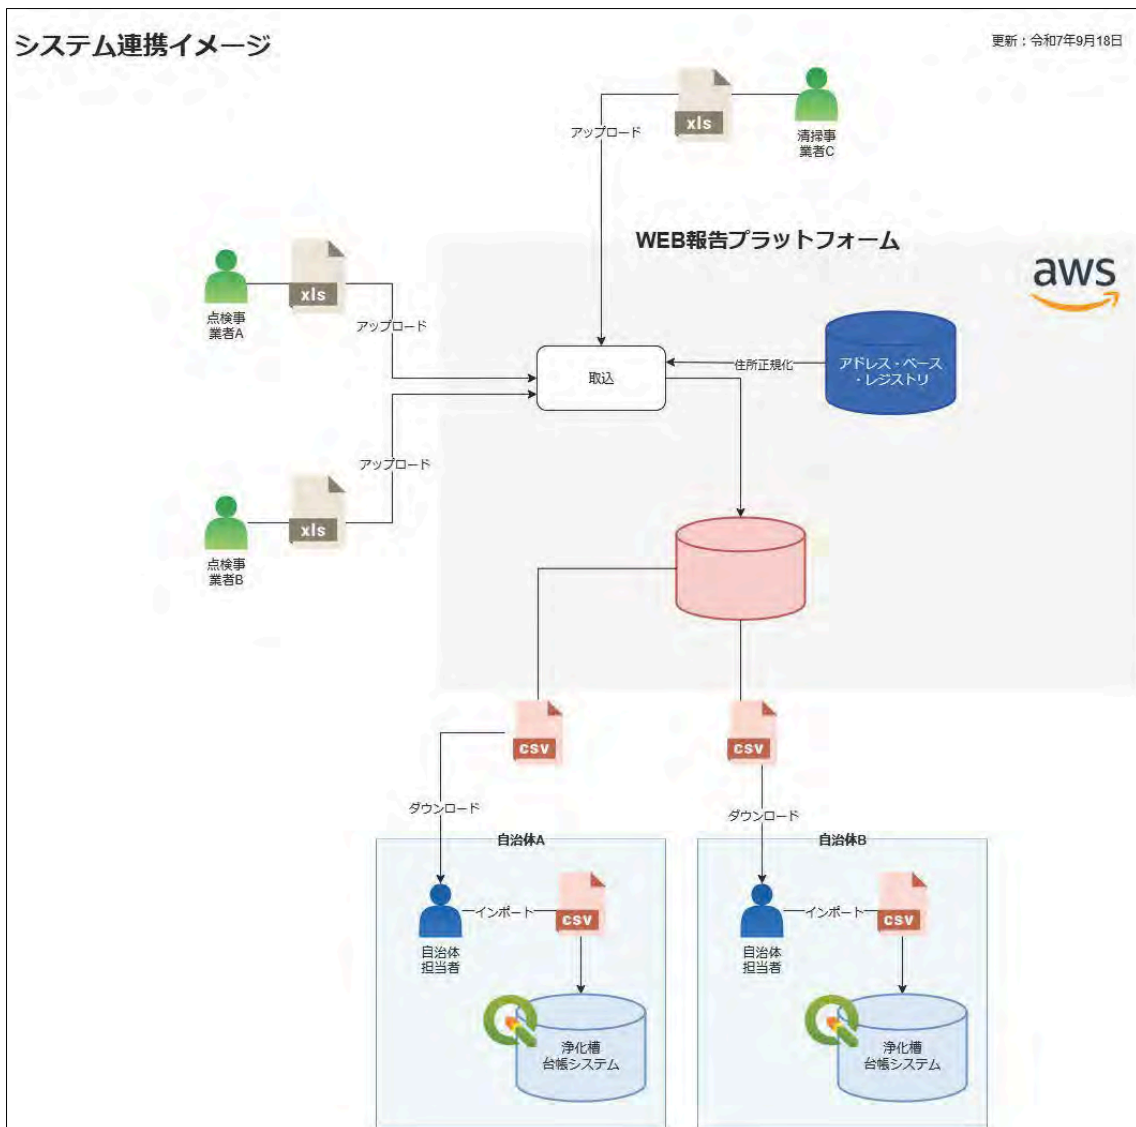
システム連携イメージ

更新：令和7年9月18日

アップロード
xls
清掃事業者C

WEB報告プラットフォーム

aws

点検事業者A
xls
アップロード

取込
住所正規化
アドレス・ベース・レジストリ

アップロード
点検事業者B
xls

csv
csv

ダウンロード
ダウンロード

自治体A
自治体担当者
インポート
csv
浄化槽台帳システム

自治体B
自治体担当者
インポート
csv
浄化槽台帳システム